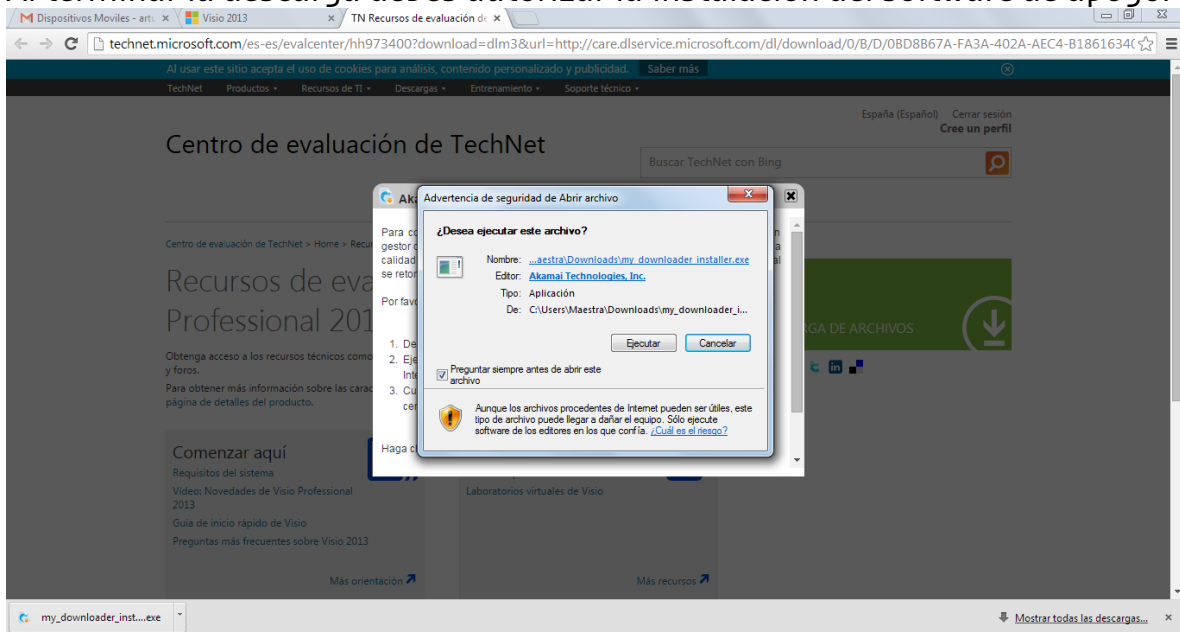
M Dispositivos Moviles - artı × | Visio 2013 × | TN Recursos de evaluación de ×

technet.microsoft.com/es-es/evalcenter/hh973400?download=dlm3&url=http://care.dlservice.microsoft.com/dl/download/0/B/D/0BD8B67A-FA3A-402A-AEC4-B1861634(

Al usar este sitio acepta el uso de cookies para análisis, contenido personalizado y publicidad. Saber más

TechNet Productos Recursos de TI Descargas Entrenamiento Soporte técnico

España (Español) Cerrar sesión
Cree un perfil

Centro de evaluación de TechNet

Buscar TechNet con Bing

Centro de evaluación de TechNet > Home > Recu

Recursos de eva
Professional 201

Obtenga acceso a los recursos técnicos como
y foros.

Para obtener más información sobre las carac
página de detalles del producto.

Comenzar aquí
Requisitos del sistema
Vídeo: Novedades de Visio Professional 2013
Guía de inicio rápido de Visio
Preguntas más frecuentes sobre Visio 2013

Más orientación

Laboratorios virtuales de Visio

Más recursos

RGA DE ARCHIVOS

Aka

Para c
gestor
calidad
se retor

Por fav

1. De
2. Eje
Inte
3. Cu
cer

Haga c

Advertencia de seguridad de Abrir archivo

¿Desea ejecutar este archivo?

Nombre: ...aestra\Downloads\my_downloader_installer.exe
Editor: Akamai Technologies, Inc.
Tipo: Aplicación
De: C:\Users\Maestra\Downloads\my_downloader_i...

Ejecutar Cancelar

Preguntar siempre antes de abrir este archivo

Aunque los archivos procedentes de Internet pueden ser útiles, este tipo de archivo puede llegar a dañar el equipo. Sólo ejecute software de los editores en los que confía. ¿Cuál es el riesgo?

my_downloader_inst....exe

Mostrar todas las descargas...